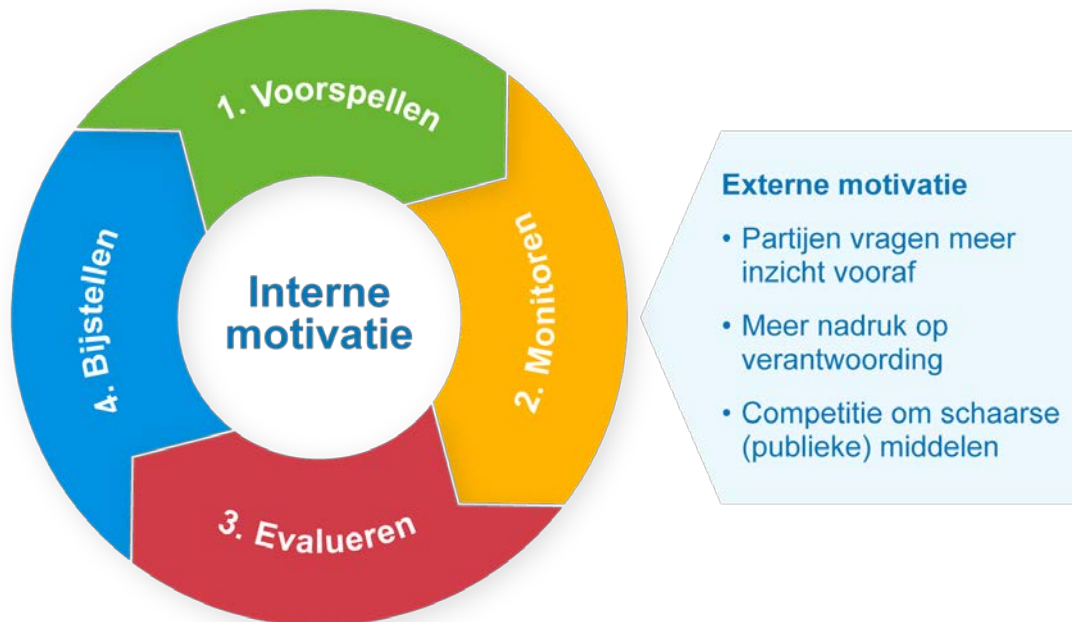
1. Voorspellen

2. Monitoren

3. Evalueren

4. Bijstellen

Interne motivatie

Externe motivatie

- Partijen vragen meer inzicht vooraf
- Meer nadruk op verantwoording
- Competitie om schaarse (publieke) middelen